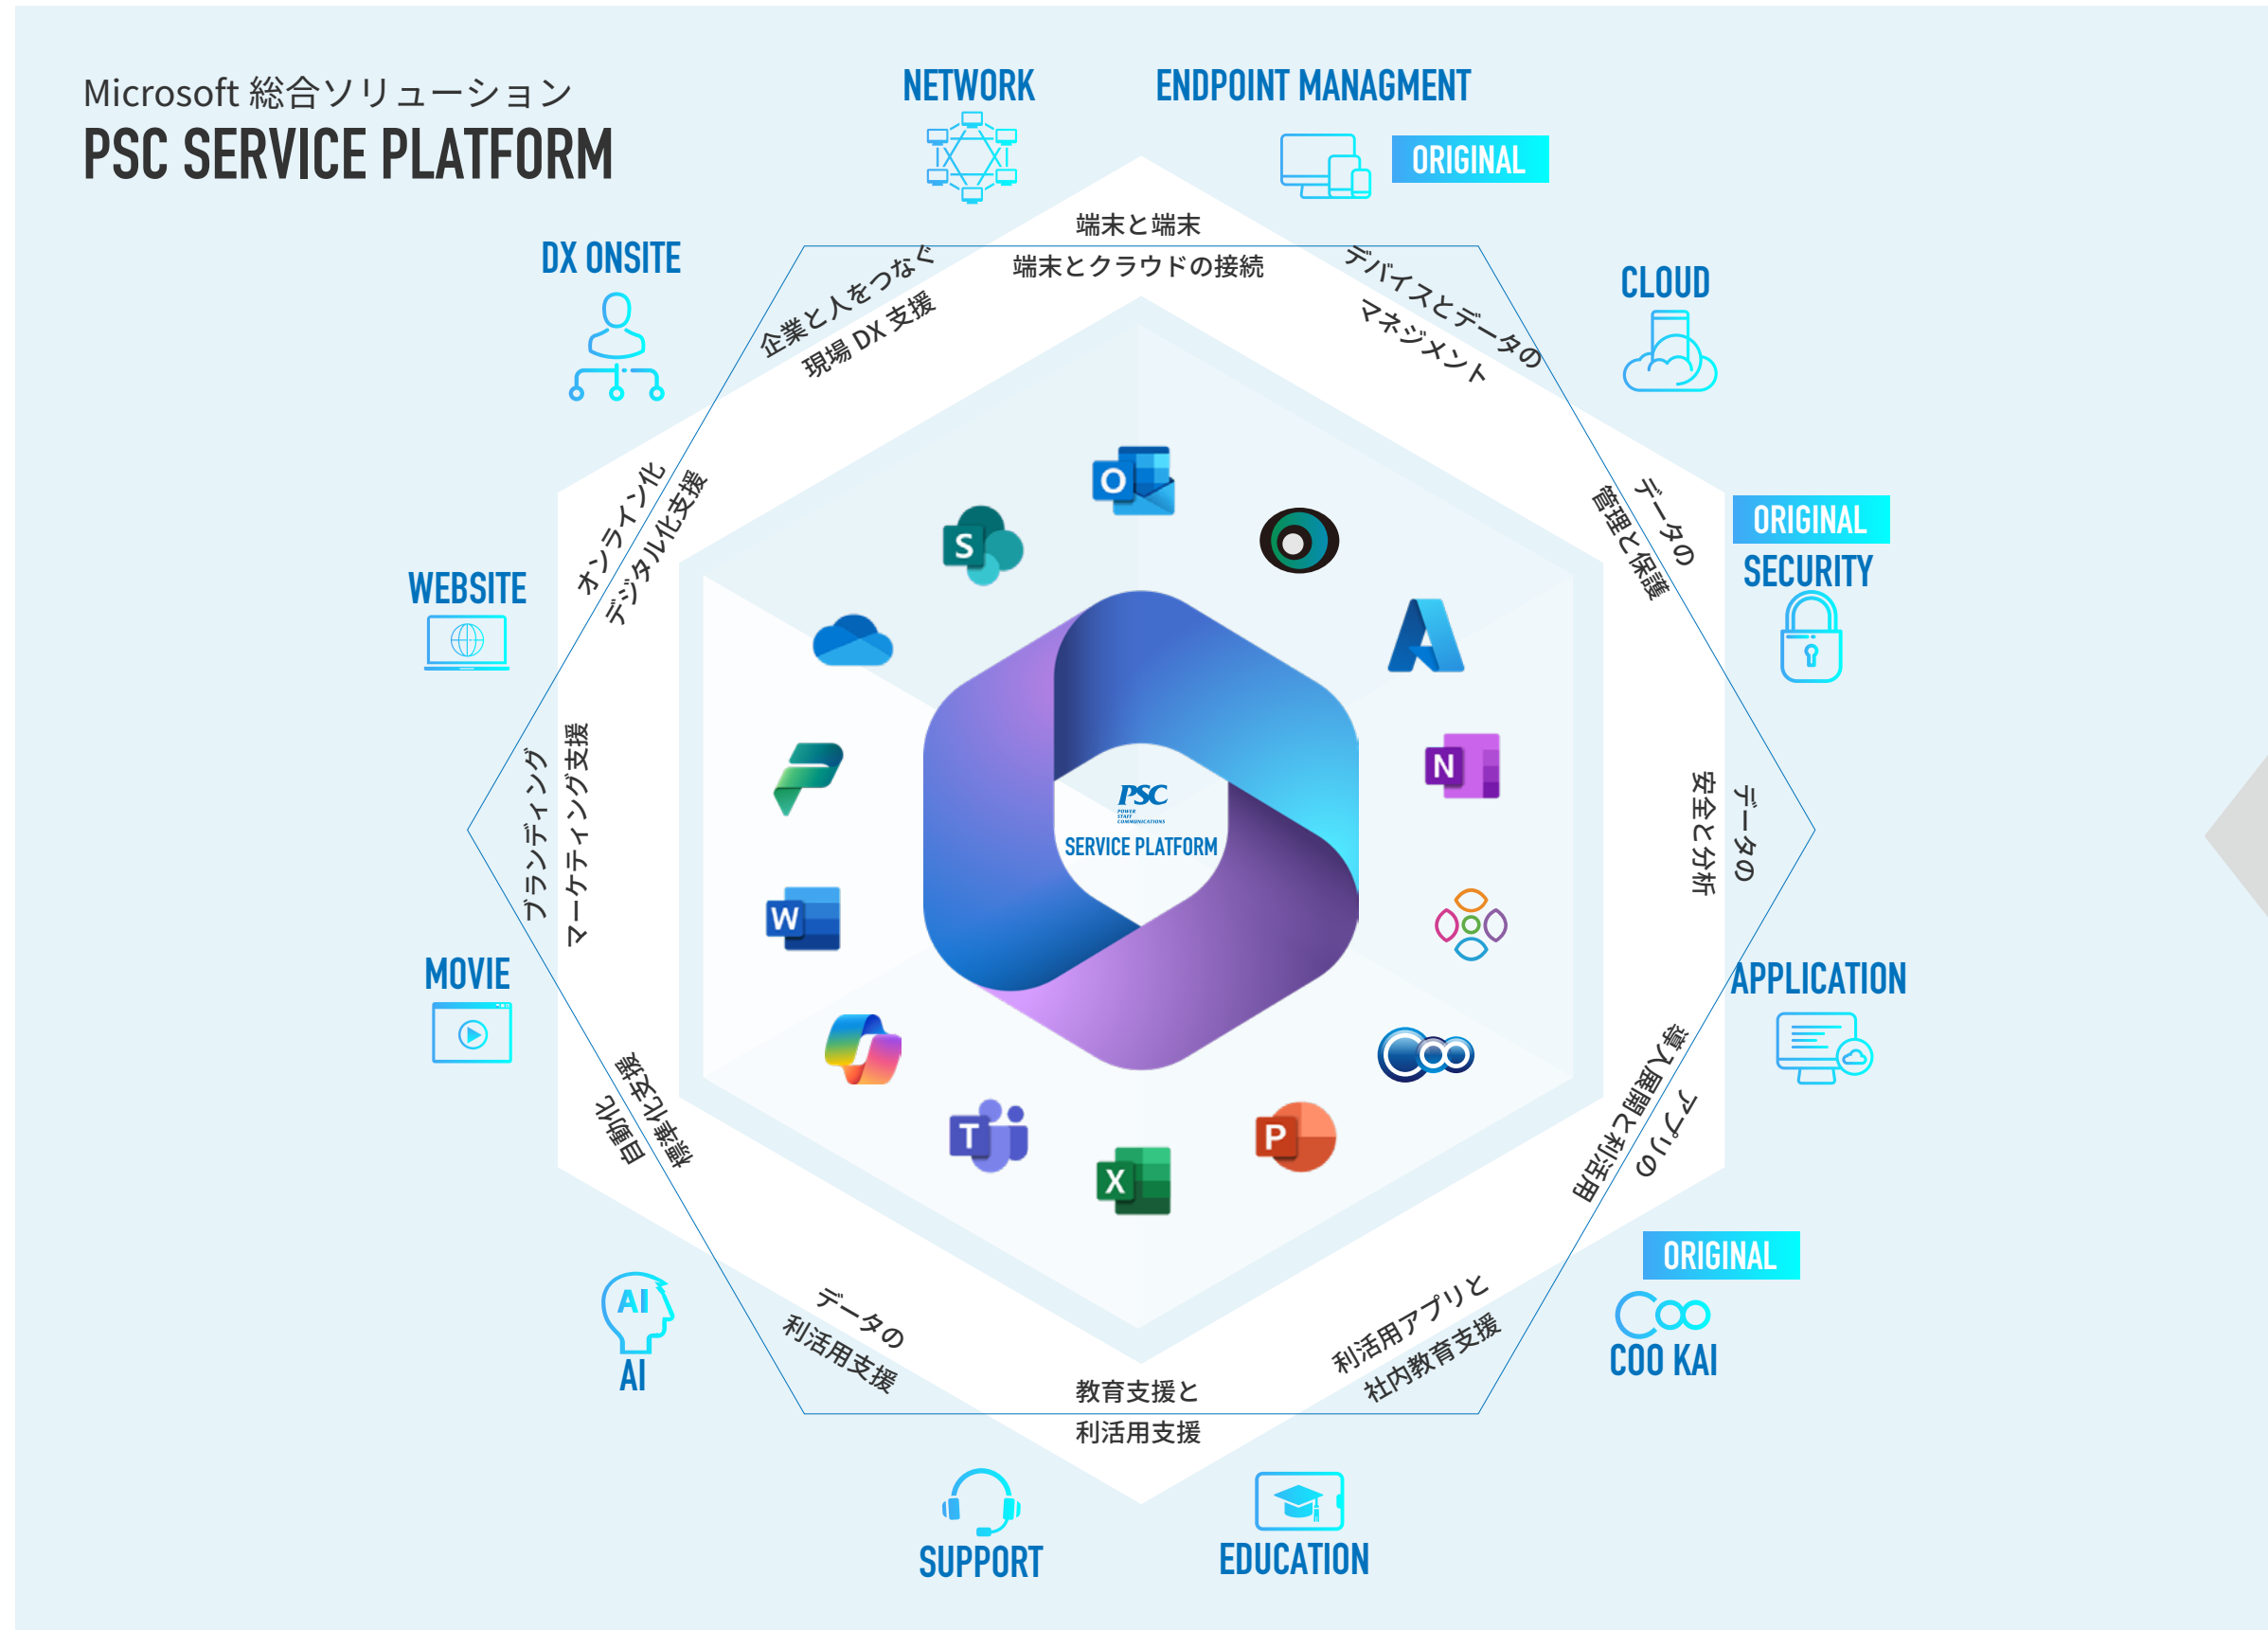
Microsoft 総合ソリューション
PSC SERVICE PLATFORM

NETWORK

ENDPOINT MANAGMENT
ORIGINAL

端末と端末
端末とクラウドの接続

デバイスとデータの
マネジメント

CLOUD

データの
管理と保護

ORIGINAL
SECURITY

データの
安全と分析

APPLICATION

アプリの
導入展開と利活用

ORIGINAL
COO KAI

利活用アプリと
社内教育支援

教育支援と
利活用支援

EDUCATION

SUPPORT

データの
利活用支援

AI
AI

自動化
標準化支援

MOVIE

ブランディング
マーケティング支援

WEBSITE

オンライン化
デジタル化支援

DX ONSITE

企業と人をつなぐ
現場 DX 支援

PSC
SERVICE PLATFORM

O
S
N
W
T
X
P